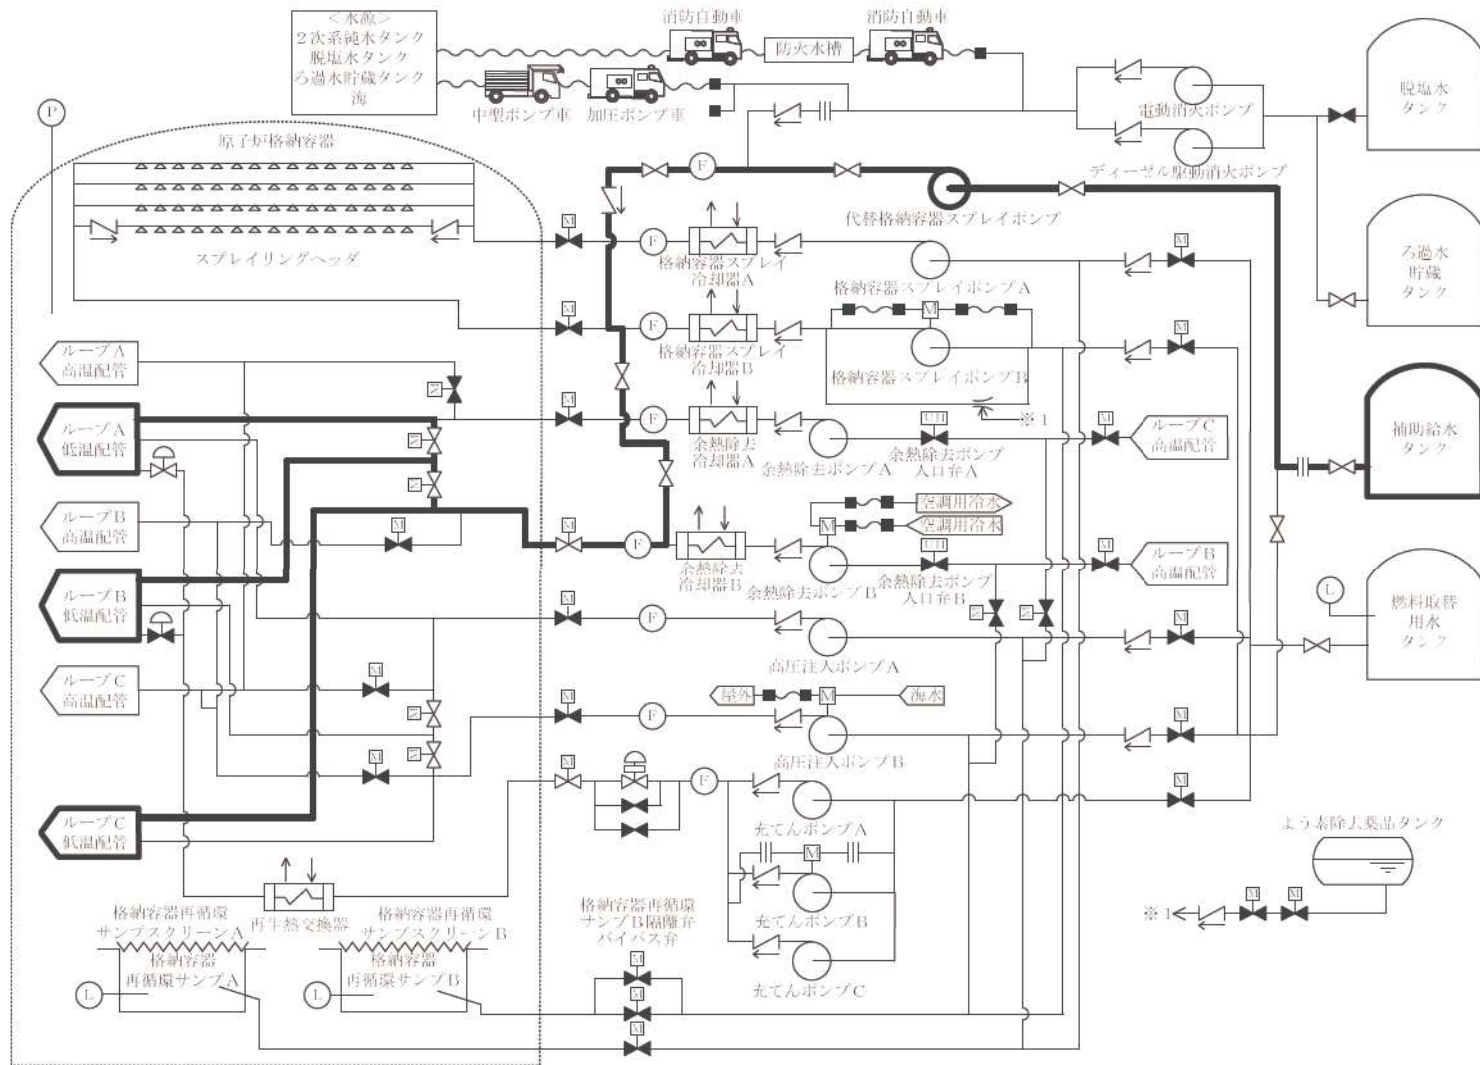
<水源>
2次系純水タンク
脱塩水タンク
ろ過水貯蔵タンク
海

消防自動車
防火水槽
消防自動車
中型ポンプ車
加圧ポンプ車

P

原子炉格納容器
スプレイリングヘッダ

電動消火ポンプ
ディーゼル駆動消火ポンプ
脱塩水タンク
代替格納容器スプレイポンプ
ろ過水貯蔵タンク

F
M
格納容器スプレイ冷却器A
格納容器スプレイポンプA
格納容器スプレイ冷却器B
格納容器スプレイポンプB
※1

ループA高温配管
ループA低温配管
ループB高温配管
ループB低温配管
ループC高温配管
ループC低温配管

余熱除去冷却器A
余熱除去ポンプA
余熱除去ポンプ入口弁A
ループC高温配管
補助給水タンク

空調用冷水
空調用冷水
余熱除去冷却器B
余熱除去ポンプB
余熱除去ポンプ入口弁B
ループB高温配管

L
燃料取替用水タンク

高圧注入ポンプA
屋外
海水
高圧注入ポンプB

充てんポンプA
充てんポンプB
充てんポンプC

よう素除去薬品タンク
※1

格納容器再循環サンプスクリーンA
格納容器再循環サンプA
再生熱交換器
格納容器再循環サンプスクリーンB
格納容器再循環サンプB
L
L

格納容器再循環サンプB隔離弁バイパス弁